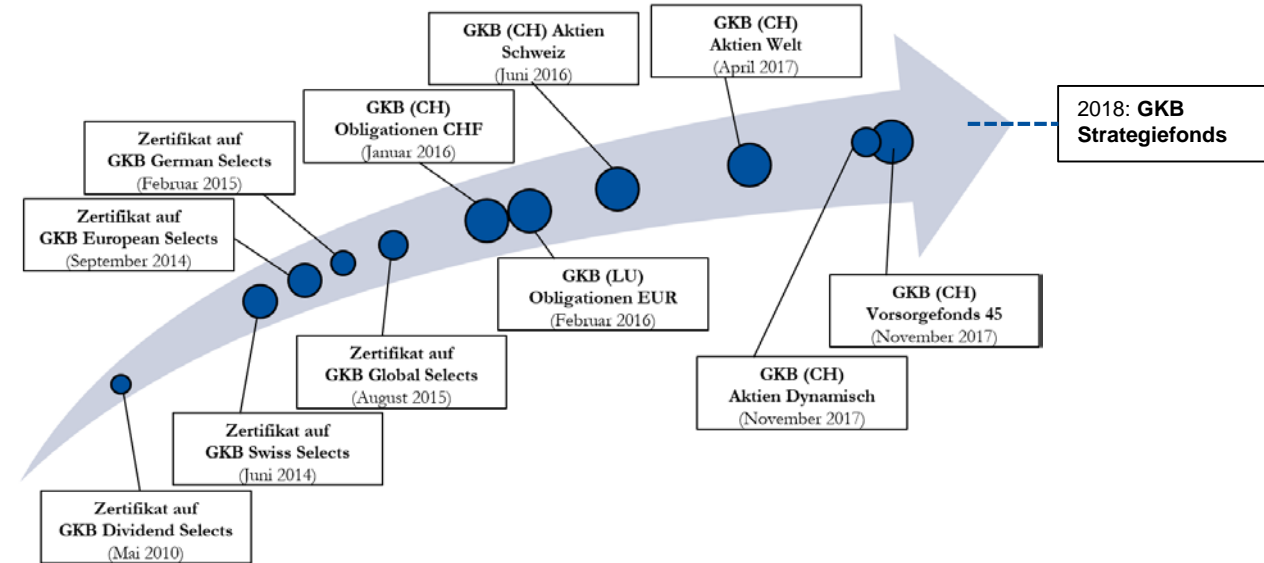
GKB (CH) Aktien Schweiz
(Juni 2016)

GKB (CH)
Aktien Welt
(April 2017)

2018: **GKB Strategiefonds**

GKB (CH)
Obligationen CHF
(Januar 2016)

Zertifikat auf
GKB German Selects
(Februar 2015)

Zertifikat auf
GKB European Selects
(September 2014)

GKB (LU)
Obligationen EUR
(Februar 2016)

GKB (CH)
Vorsorgefonds 45
(November 2017)

Zertifikat auf
GKB Global Selects
(August 2015)

GKB (CH)
Aktien Dynamisch
(November 2017)

Zertifikat auf
GKB Swiss Selects
(Juni 2014)

Zertifikat auf
GKB Dividend Selects
(Mai 2010)